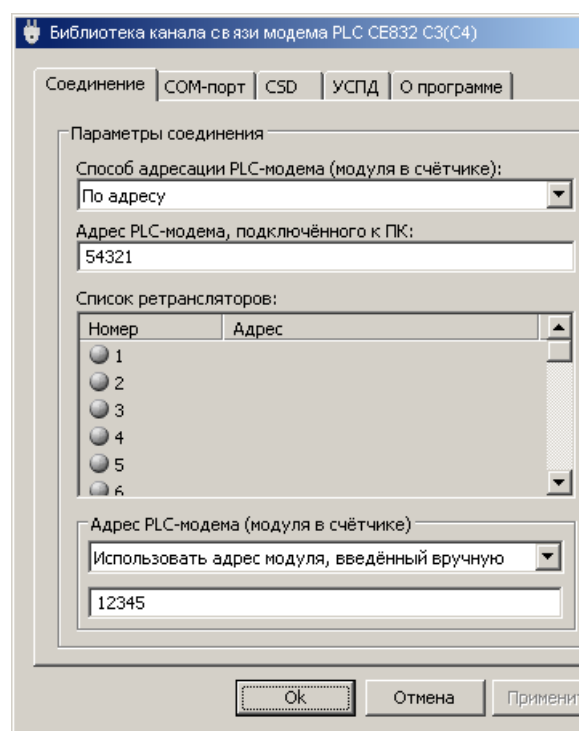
Библиотека канала связи модема PLC CE832 C3(C4)

Соединение | COM-порт | CSD | УСПД | О программе

Параметры соединения

Способ адресации PLC-модема (модуля в счётчике):

По адресу

Адрес PLC-модема, подключённого к ПК:

54321

Список ретрансляторов:

| Номер | Адрес |
|---|---|
| 1 | |
| 2 | |
| 3 | |
| 4 | |
| 5 | |
| 6 | |

Адрес PLC-модема (модуля в счётчике)

Использовать адрес модуля, введённый вручную

12345

Ok | Отмена | Применит